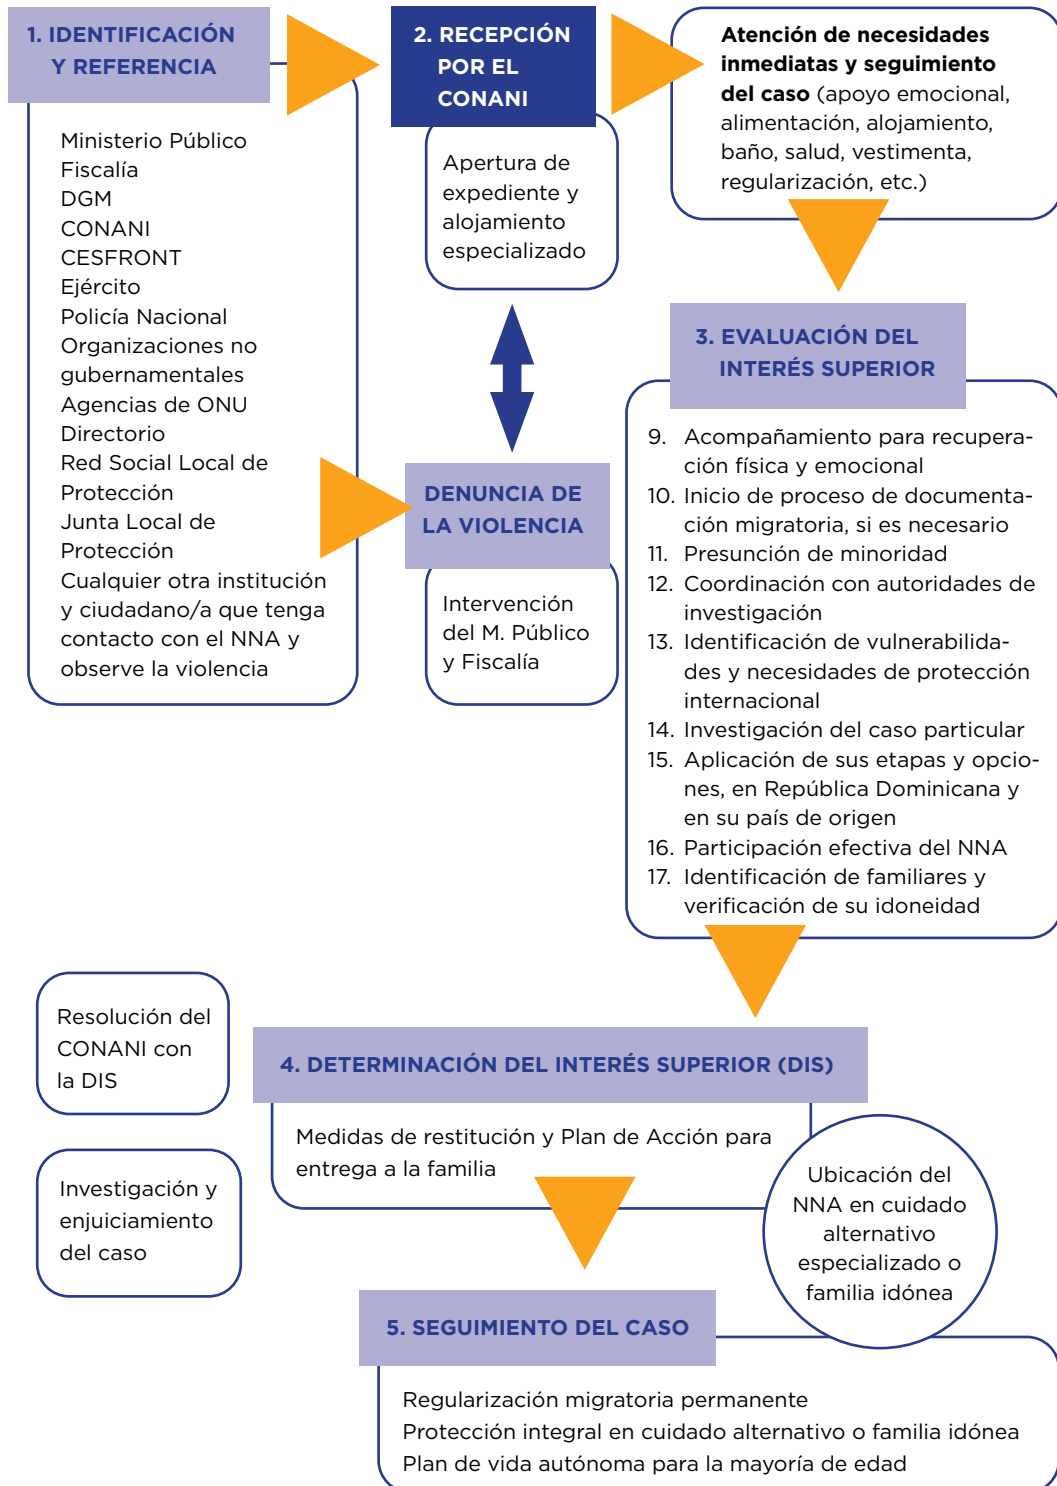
1. IDENTIFICACIÓN Y REFERENCIA

Ministerio Público
Fiscalía
DGM
CONANI
CESFRONT
Ejército
Policía Nacional
Organizaciones no gubernamentales
Agencias de ONU
Directorio
Red Social Local de Protección
Junta Local de Protección
Cualquier otra institución y ciudadano/a que tenga contacto con el NNA y observe la violencia

2. RECEPCIÓN POR EL CONANI

Apertura de expediente y alojamiento especializado

**Atención de necesidades inmediatas y seguimiento del caso** (apoyo emocional, alimentación, alojamiento, baño, salud, vestimenta, regularización, etc.)

DENUNCIA DE LA VIOLENCIA

Intervención del M. Público y Fiscalía

3. EVALUACIÓN DEL INTERÉS SUPERIOR

9. Acompañamiento para recuperación física y emocional
10. Inicio de proceso de documentación migratoria, si es necesario
11. Presunción de minoridad
12. Coordinación con autoridades de investigación
13. Identificación de vulnerabilidades y necesidades de protección internacional
14. Investigación del caso particular
15. Aplicación de sus etapas y opciones, en República Dominicana y en su país de origen
16. Participación efectiva del NNA
17. Identificación de familiares y verificación de su idoneidad

Resolución del CONANI con la DIS

Investigación y enjuiciamiento del caso

4. DETERMINACIÓN DEL INTERÉS SUPERIOR (DIS)

Medidas de restitución y Plan de Acción para entrega a la familia

Ubicación del NNA en cuidado alternativo especializado o familia idónea

5. SEGUIMIENTO DEL CASO

Regularización migratoria permanente
Protección integral en cuidado alternativo o familia idónea
Plan de vida autónoma para la mayoría de edad